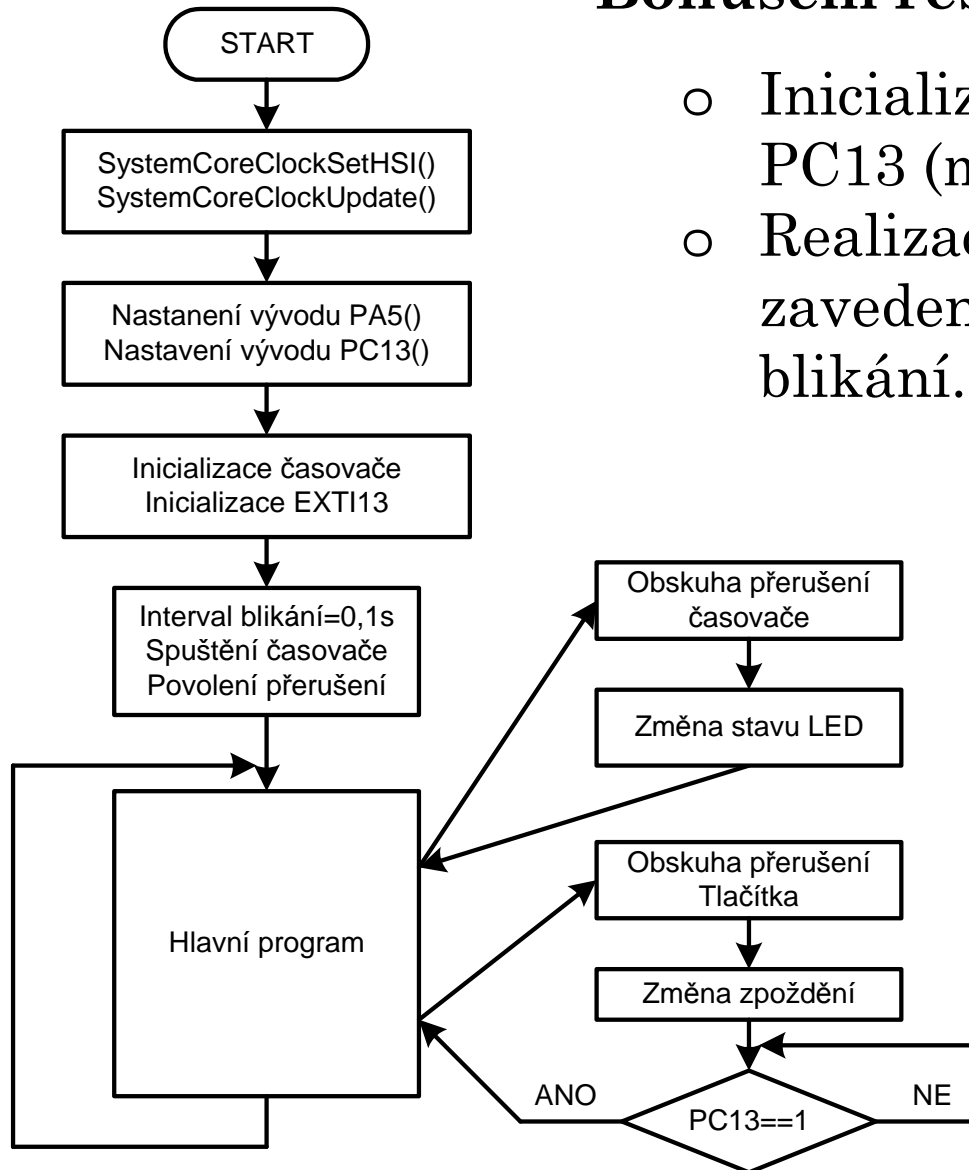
START

SystemCoreClockSetHSI()
SystemCoreClockUpdate()

Nastanení vývodu PA5()
Nastavení vývodu PC13()

Inicializace časovače
Inicializace EXTI13

Interval blikání=0,1s
Spuštění časovače
Povolení přerušení

Hlavní program

Obskuha přerušení časovače

Změna stavu LED

Obskuha přerušení Tlačítka

Změna zpoždění

ANO

PC13==1

NE

o Inicializ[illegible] PC13 (n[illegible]

o Realizac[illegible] zaveden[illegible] blikání.